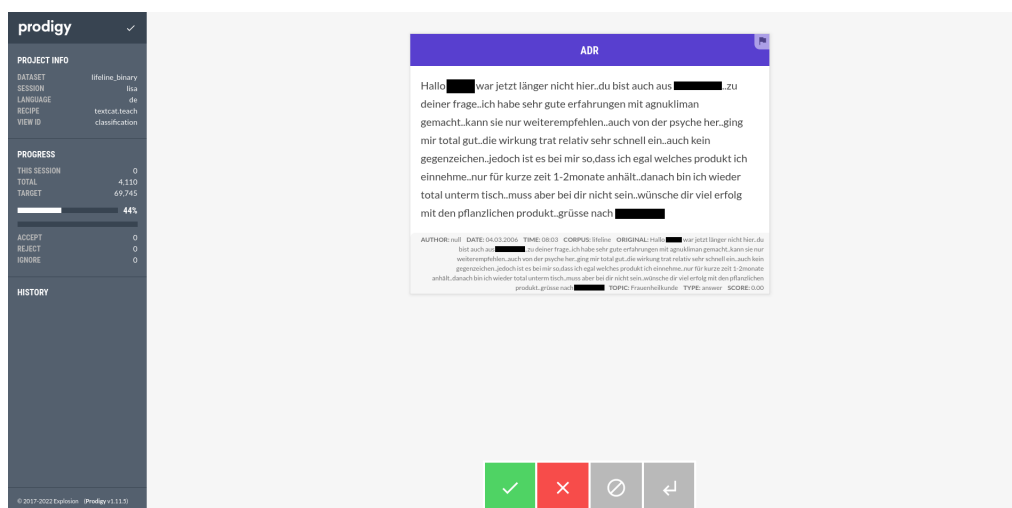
prodigy

PROJECT INFO

| | |
|---|---|
| DATASET | lifeline_binary |
| SESSION | lisa |
| LANGUAGE | de |
| RECIPE | textcat.teach |
| VIEW ID | classification |

PROGRESS

| | |
|---|---|
| THIS SESSION | 0 |
| TOTAL | 4,110 |
| TARGET | 69,745 |

44%

| | |
|---|---|
| ACCEPT | 0 |
| REJECT | 0 |
| IGNORE | 0 |

HISTORY

© 2017-2022 Explosion (Prodigy v1.11.5)

ADR

Hallo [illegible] war jetzt länger nicht hier..du bist auch aus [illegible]..zu deiner frage..ich habe sehr gute erfahrungen mit agnukliman gemacht..kann sie nur weiterempfehlen..auch von der psyche her..ging mir total gut..die wirkung trat relativ sehr schnell ein..auch kein gegenzeichen..jedoch ist es bei mir so,dass ich egal welches produkt ich einnehme..nur für kurze zeit 1-2monate anhält..danach bin ich wieder total unterm tisch..muss aber bei dir nicht sein..wünsche dir viel erfolg mit den pflanzlichen produkt..grüsse nach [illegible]

AUTHOR: null DATE: 04.03.2006 TIME: 08:03 CORPUS: lifeline ORIGINAL: Hallo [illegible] war jetzt länger nicht hier..du bist auch aus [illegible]..zu deiner frage..ich habe sehr gute erfahrungen mit agnukliman gemacht..kann sie nur weiterempfehlen..auch von der psyche her..ging mir total gut..die wirkung trat relativ sehr schnell ein..auch kein gegenzeichen..jedoch ist es bei mir so,dass ich egal welches produkt ich einnehme..nur für kurze zeit 1-2monate anhält..danach bin ich wieder total unterm tisch..muss aber bei dir nicht sein..wünsche dir viel erfolg mit den pflanzlichen produkt..grüsse nach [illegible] TOPIC: Frauenheilkunde TYPE: answer SCORE: 0.00